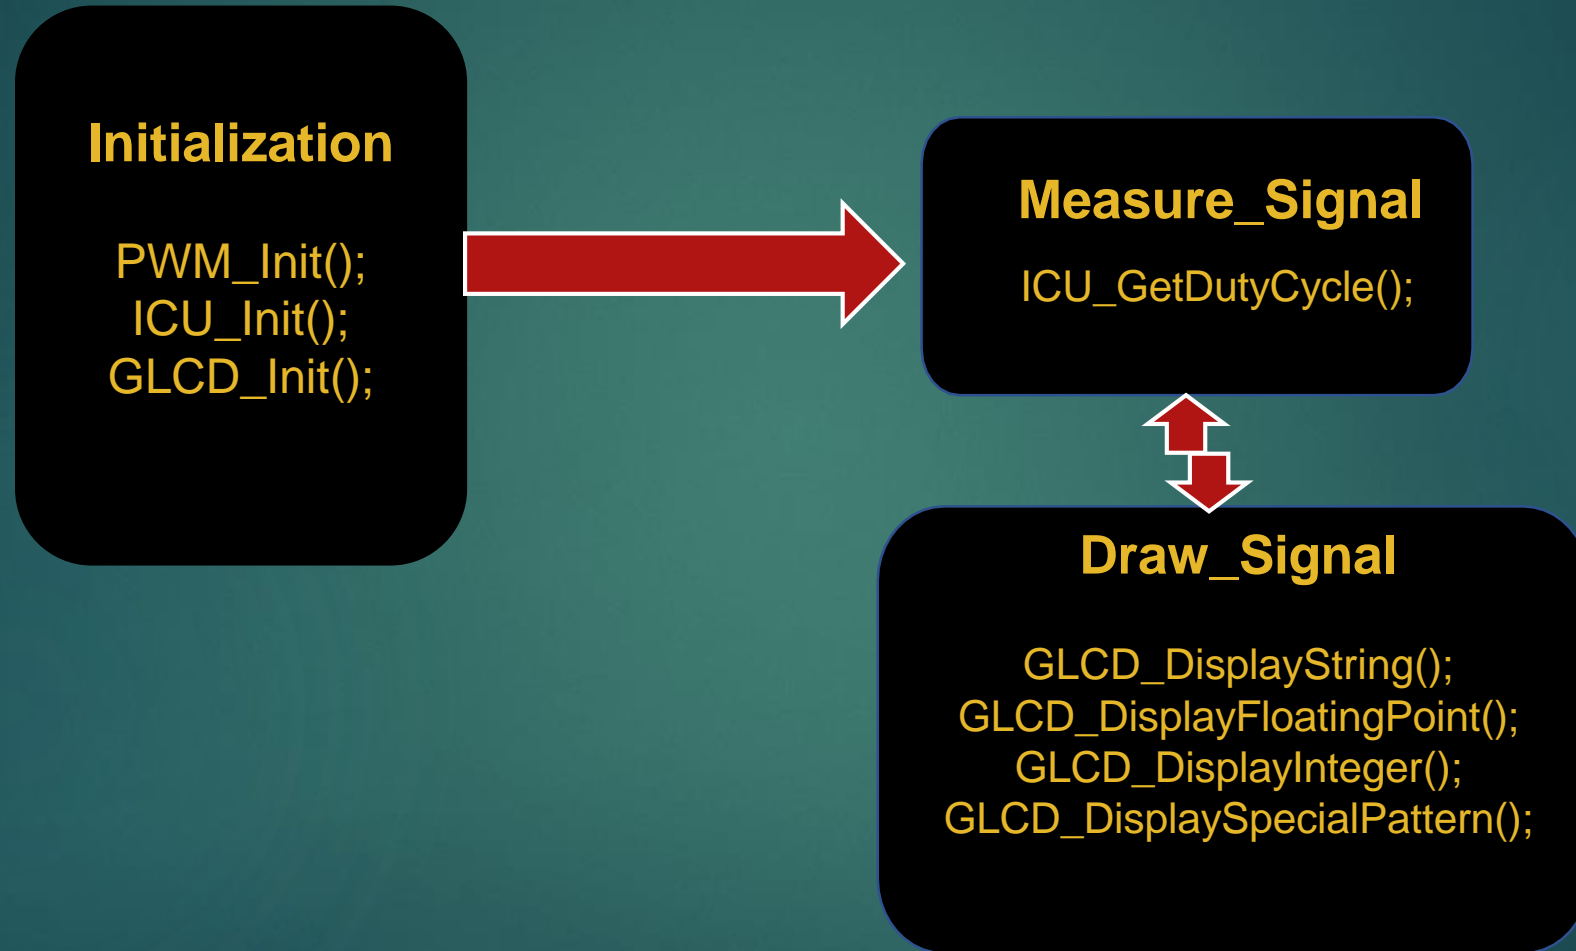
Initialization

PWM_Init();
ICU_Init();
GLCD_Init();

Measure_Signal

ICU_GetDutyCycle();

Draw_Signal

GLCD_DisplayString();
GLCD_DisplayFloatingPoint();
GLCD_DisplayInteger();
GLCD_DisplaySpecialPattern();